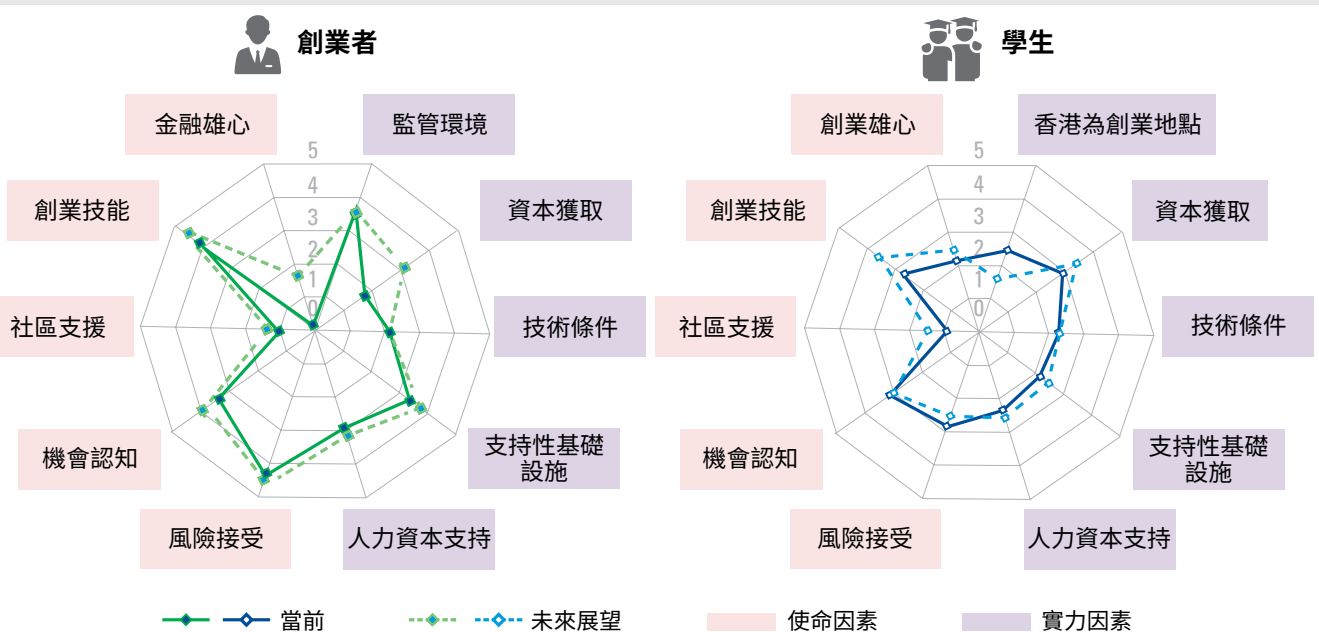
創業者

金融雄心
監管環境
資本獲取
技術條件
支持性基礎設施
人力資本支持
風險接受
機會認知
社區支援
創業技能

5
4
3
2
1
0

學生

創業雄心
香港為創業地點
資本獲取
技術條件
支持性基礎設施
人力資本支持
風險接受
機會認知
社區支援
創業技能

5
4
3
2
1
0

當前
未來展望
使命因素
實力因素